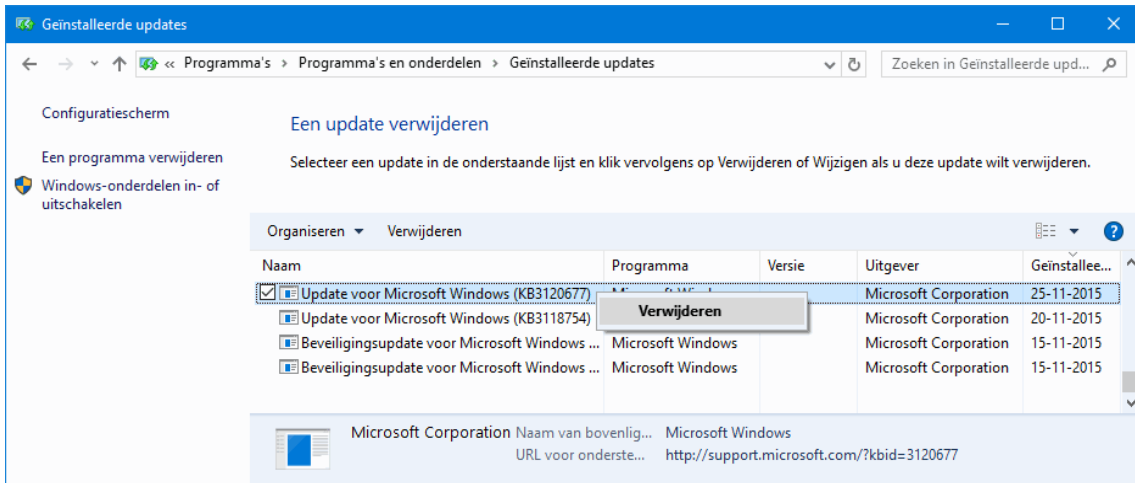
Geïnstalleerde updates

« Programma's > Programma's en onderdelen > Geïnstalleerde updates

Zoeken in Geïnstalleerde upd...

Configuratiescherm

Een programma verwijderen

Windows-onderdelen in- of uitschakelen

Een update verwijderen

Selecteer een update in de onderstaande lijst en klik vervolgens op Verwijderen of Wijzigen als u deze update wilt verwijderen.

Organiseren ▾ Verwijderen

| Naam | Programma | Versie | Uitgever | Geïnstallee... |
|---|---|---|---|---|
| Update voor Microsoft Windows (KB3120677) | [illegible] | | Microsoft Corporation | 25-11-2015 |
| Update voor Microsoft Windows (KB3118754) | | | Microsoft Corporation | 20-11-2015 |
| Beveiligingsupdate voor Microsoft Windows ... | Microsoft Windows | | Microsoft Corporation | 15-11-2015 |
| Beveiligingsupdate voor Microsoft Windows ... | Microsoft Windows | | Microsoft Corporation | 15-11-2015 |

Verwijderen

Microsoft Corporation Naam van bovenlig... Microsoft Windows
URL voor onderste... http://support.microsoft.com/?kbid=3120677